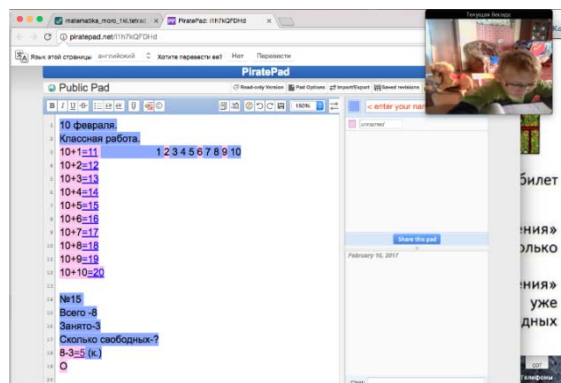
matematika_moro_1kl.tetrad ×
PiratePad: I1h7kQFDHd ×
Текущая беседа
piratepad.net/I1h7kQFDHd
Язык этой страницы: английский  Хотите перевести ее?  Нет  Перевести
PiratePad
Public Pad
Read-only Version  Pad Options  Import/Export  Saved revisions
< enter your name
unnamed
Share this pad
February 10, 2017
Chat

1 10 февраля.
2 Классная работа.
3 10+1=11 1 2 3 4 5 6 7 8 9 10
4 10+2=12
5 10+3=13
6 10+4=14
7 10+5=15
8 10+6=16
9 10+7=17
10 10+8=18
11 10+9=19
12 10+10=20
13
14 №15
15 Всего -8
16 Занято-3
17 Сколько свободных-?
18 8-3=5 (к.)
19 О

билет
ения»
олько
ения»
уже
дных
Телефоны